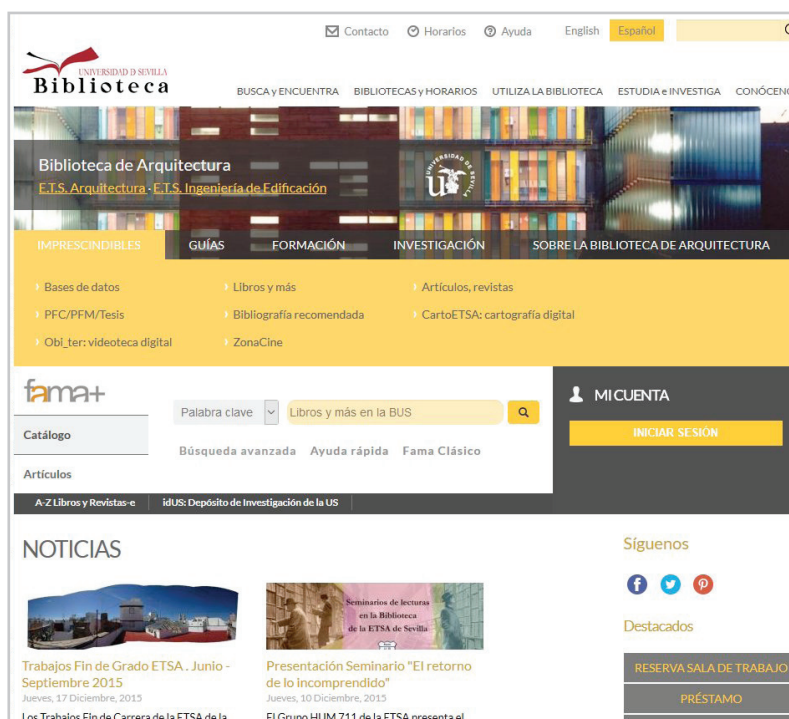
Contacto Horarios Ayuda English Español

UNIVERSIDAD D SEVILLA
Biblioteca

BUSCA y ENCUENTRA BIBLIOTECAS y HORARIOS UTILIZA LA BIBLIOTECA ESTUDIA e INVESTIGA CONÓCEN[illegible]

Biblioteca de Arquitectura
E.T.S. Arquitectura · E.T.S. Ingeniería de Edificación

IMPRESCINDIBLES GUÍAS FORMACIÓN INVESTIGACIÓN SOBRE LA BIBLIOTECA DE ARQUITECTURA

Bases de datos
Libros y más
Artículos, revistas
PFC/PFM/Tesis
Bibliografía recomendada
CartoETSA: cartografía digital
Obi_ter: videoteca digital
ZonaCine

fama+
Catálogo
Artículos
Palabra clave
Libros y más en la BUS
Búsqueda avanzada Ayuda rápida Fama Clásico

MI CUENTA
INICIAR SESIÓN

A-Z Libros y Revistas-e idUS: Depósito de Investigación de la US

NOTICIAS

Trabajos Fin de Grado ETSA . Junio - Septiembre 2015
Jueves, 17 Diciembre, 2015
Los Trabajos Fin de Carrera de la ETSA de la

Seminarios de lecturas en la Biblioteca de la ETSA de Sevilla
Presentación Seminario "El retorno de lo incomprendido"
Jueves, 10 Diciembre, 2015
El Grupo HUM 711 de la ETSA presenta el

Síguenos

Destacados

RESERVA SALA DE TRABAJO
PRÉSTAMO